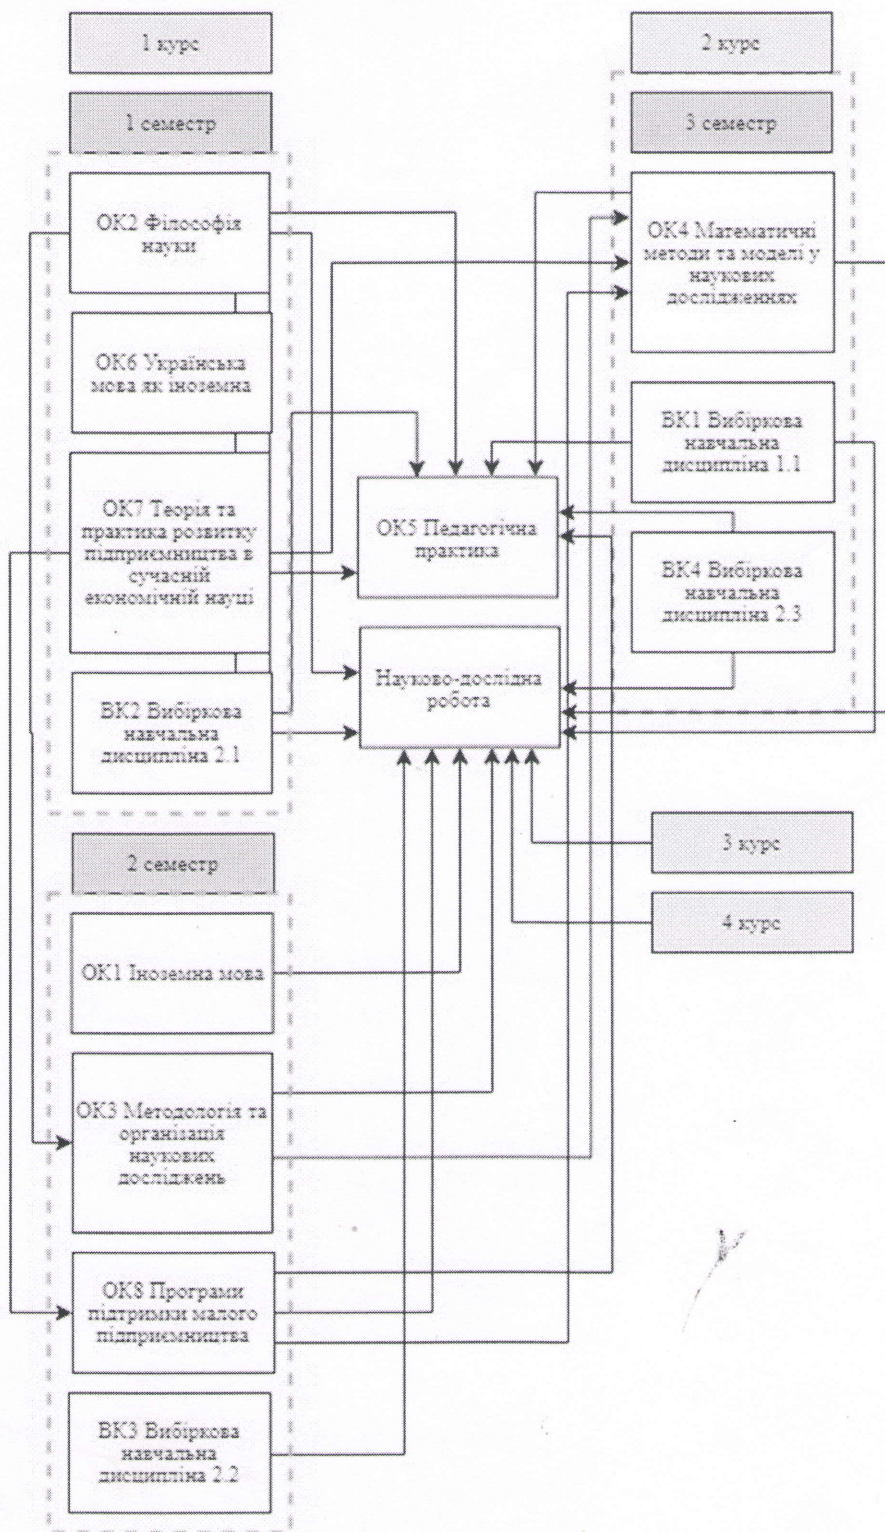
1 курс

2 курс

1 семестр

3 семестр

ОК2 Філософія науки

ОК4 Математичні методи та моделі у наукових дослідженнях

ОК6 Українська мова як іноземна

ВК1 Вибіркова навчальна дисципліна 1.1

ОК7 Теорія та практика розвитку підприємництва в сучасній економічній науці

ОК5 Педагогічна практика

ВК4 Вибіркова навчальна дисципліна 2.3

Науково-дослідна робота

ВК2 Вибіркова навчальна дисципліна 2.1

3 курс

2 семестр

4 курс

ОК1 Іноземна мова

ОК3 Методологія та організація наукових досліджень

ОК8 Програми підтримки малого підприємництва

ВК3 Вибіркова навчальна дисципліна 2.2